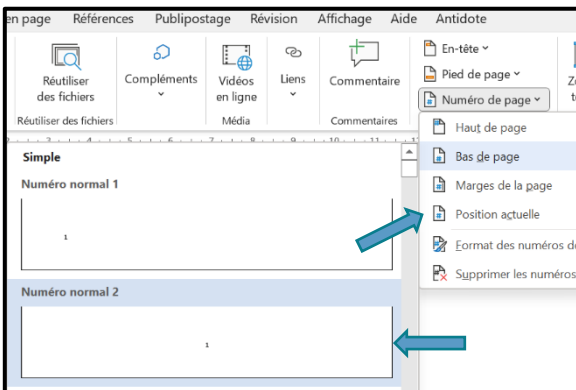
en page Références Publipostage Révision Affichage Aide Antidote

Réutiliser des fichiers
Compléments
Vidéos en ligne
Liens
Commentaire
En-tête
Pied de page
Numéro de page
Zo
t

Réutiliser des fichiers
Média
Commentaires

Haut de page
Bas de page
Marges de la page
Position actuelle
Format des numéros d
Supprimer les numéros

Simple
Numéro normal 1
1
Numéro normal 2
1